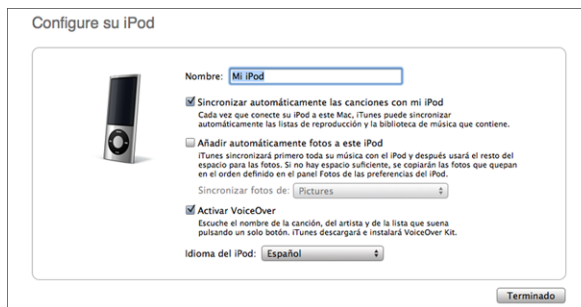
Configure su iPod

Nombre: Mi iPod

Sincronizar automáticamente las canciones con mi iPod
Cada vez que conecte su iPod a este Mac, iTunes puede sincronizar automáticamente las listas de reproducción y la biblioteca de música que contiene.

Añadir automáticamente fotos a este iPod
iTunes sincronizará primero toda su música con el iPod y después usará el resto del espacio para las fotos. Si no hay espacio suficiente, se copiarán las fotos que quepan en el orden definido en el panel Fotos de las preferencias del iPod.

Sincronizar fotos de: Pictures

Activar VoiceOver
Escuche el nombre de la canción, del artista y de la lista que suena pulsando un solo botón. iTunes descargará e instalará VoiceOver Kit.

Idioma del iPod: Español

Terminado